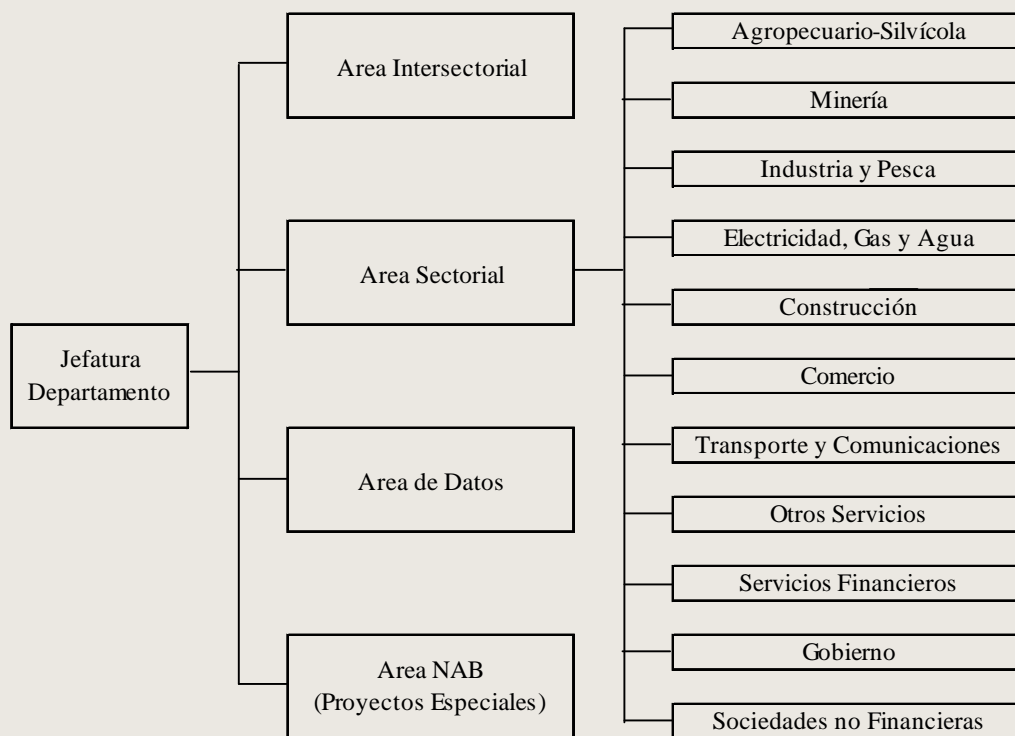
Jefatura Departamento

Area Intersectorial

Area Sectorial

Area de Datos

Area NAB (Proyectos Especiales)

Agropecuario-Silvícola

Minería

Industria y Pesca

Electricidad, Gas y Agua

Construcción

Comercio

Transporte y Comunicaciones

Otros Servicios

Servicios Financieros

Gobierno

Sociedades no Financieras